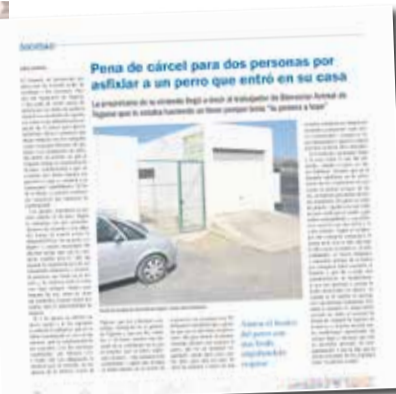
SOCIEDAD

Pena de cárcel para dos personas por asfixiar a un perro que entró en su casa

La propietaria de la vivienda llegó a decir al trabajador de Bienestar Animal de Teguise que lo estaba haciendo así tiempo porque tenía "la pasión a tope"

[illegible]

Ataron el hocico del perro con una bolsa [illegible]